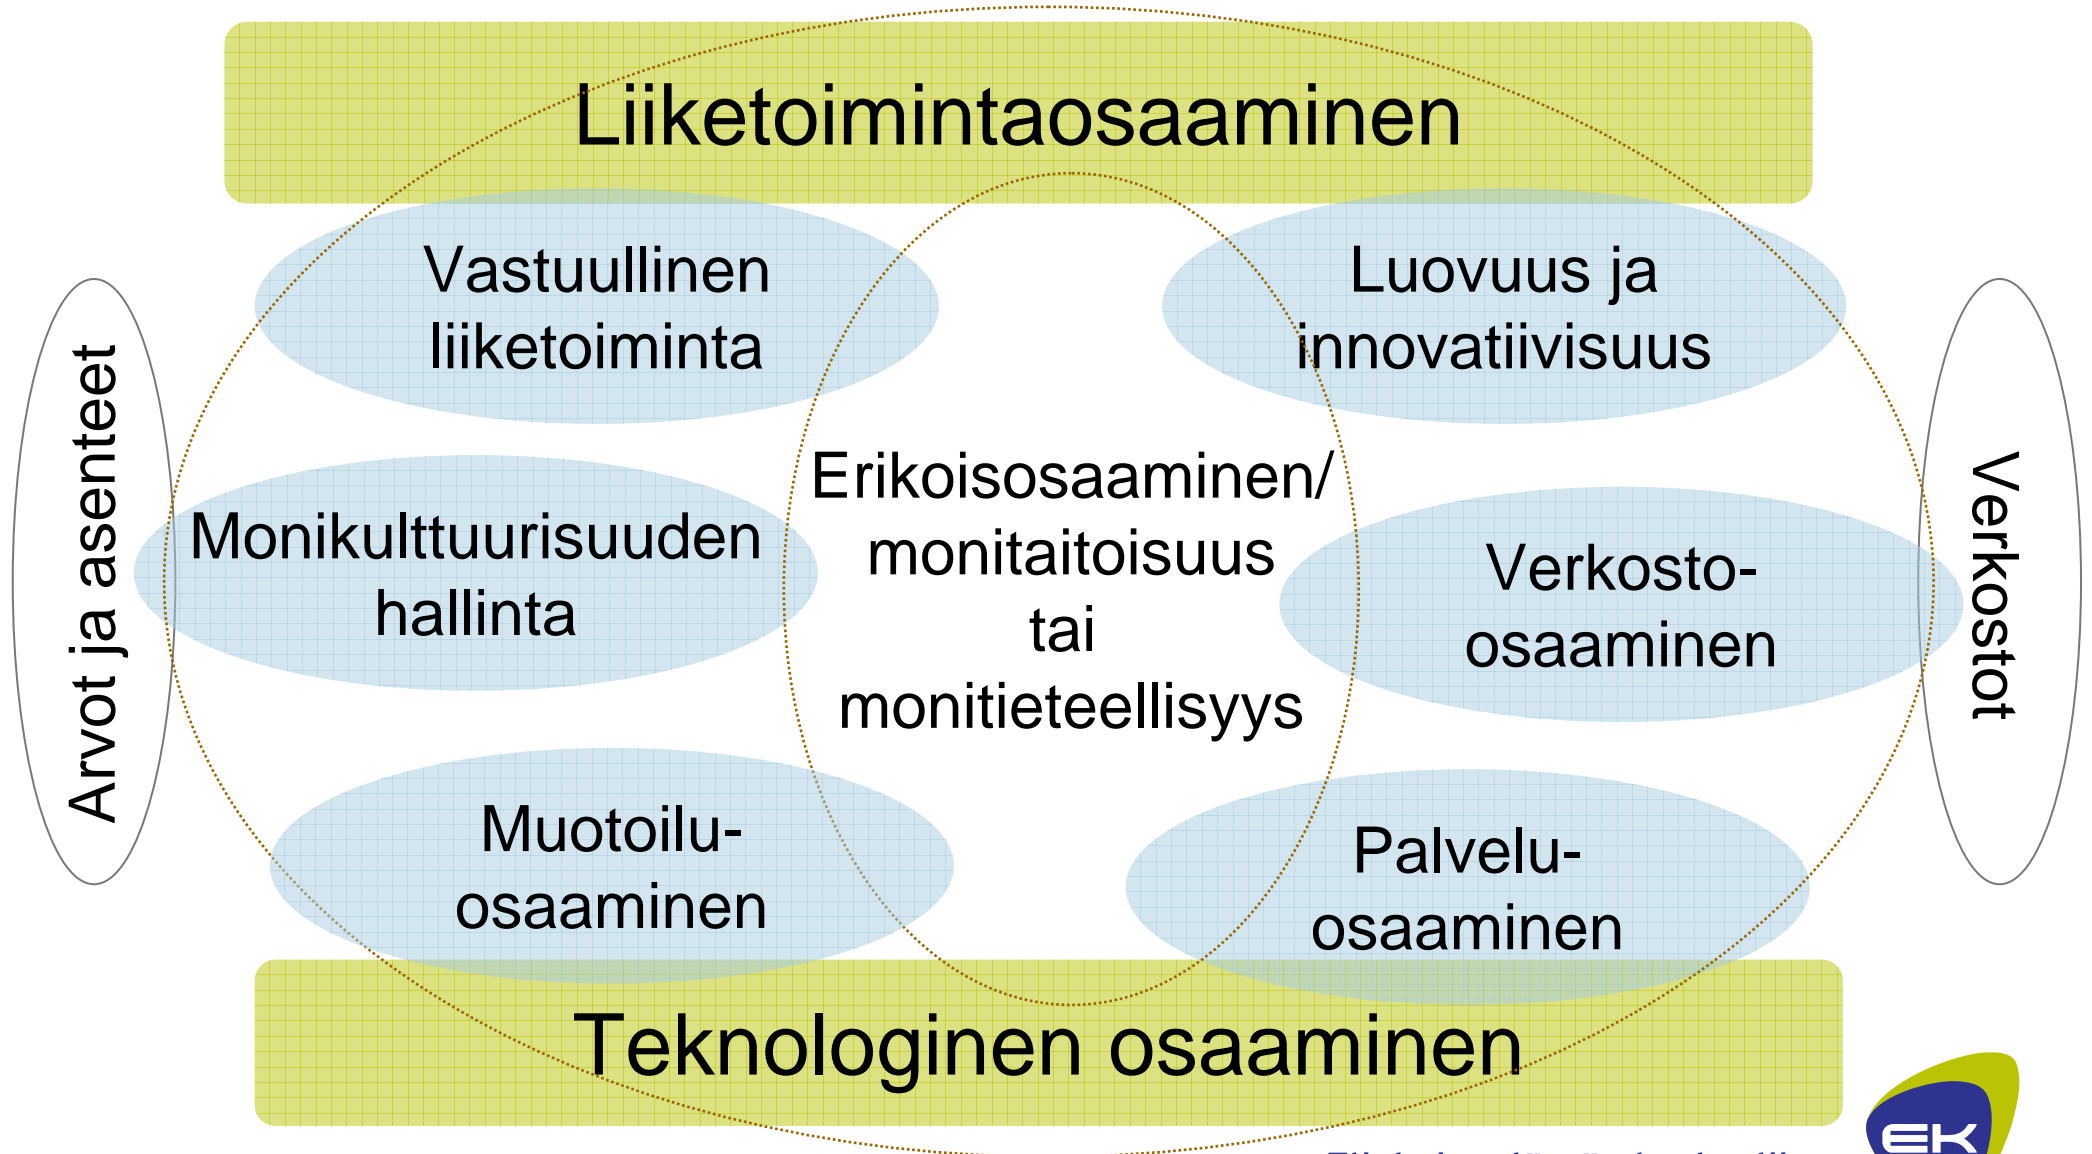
Liiketoimintaosaaminen

Arvot ja asenteet

Vastuullinen liiketoiminta

Luovuus ja innovatiivisuus

Monikulttuurisuuden hallinta

Erikoisosaaminen/ monitaitoisuus tai monitieteellisyys

Verkosto-osaaminen

Verkostot

Muotoilu-osaaminen

Palvelu-osaaminen

Teknologinen osaaminen

EK

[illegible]